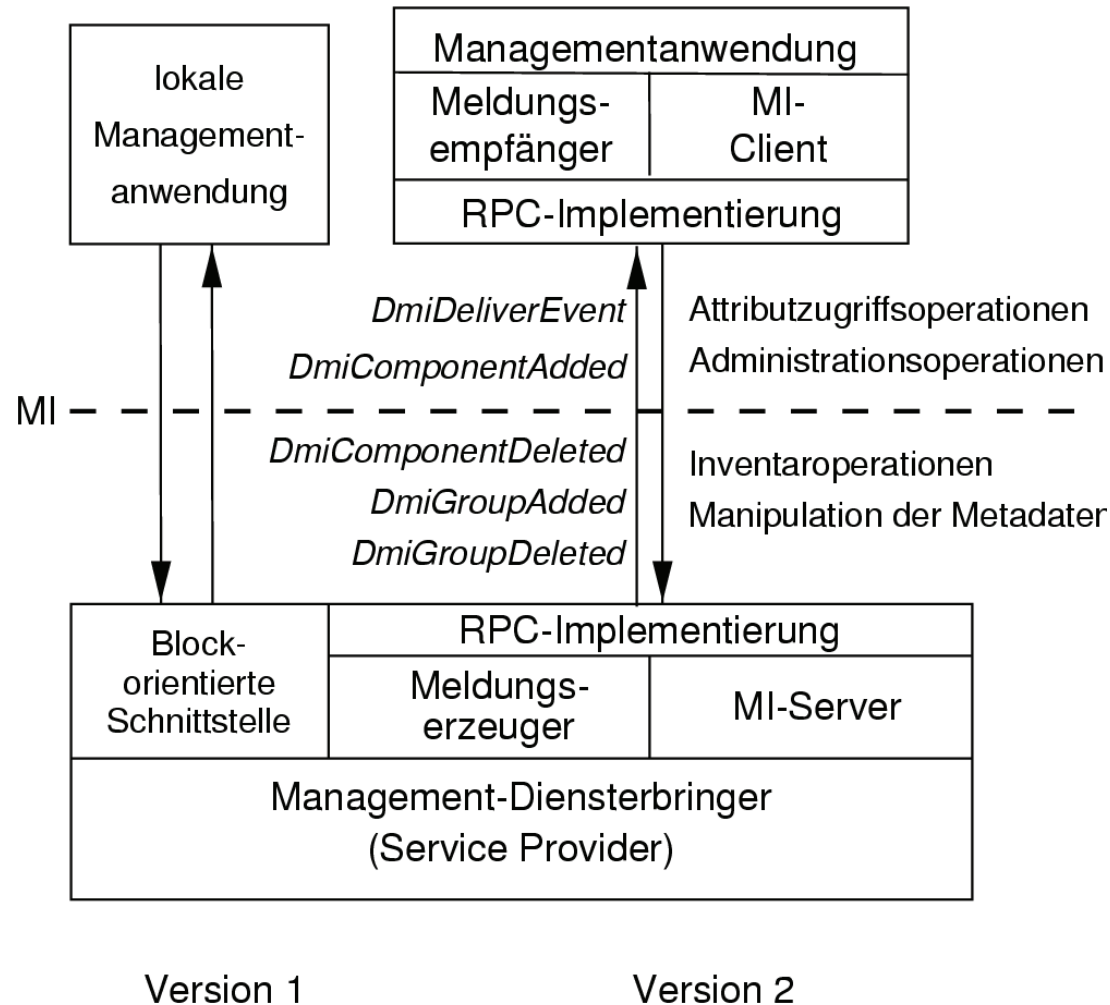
lokale Management-anwendung

Managementanwendung

Meldungs-empfänger

MI-Client

RPC-Implementierung

DmiDeliverEvent
DmiComponentAdded

Attributzugriffsoperationen
Administrationsoperationen

MI

DmiComponentDeleted
DmiGroupAdded
DmiGroupDeleted

Inventaroperationen
Manipulation der Metadater

Block-orientierte Schnittstelle

RPC-Implementierung

Meldungs-erzeuger

MI-Server

Management-Diensterbringer
(Service Provider)

Version 1

Version 2